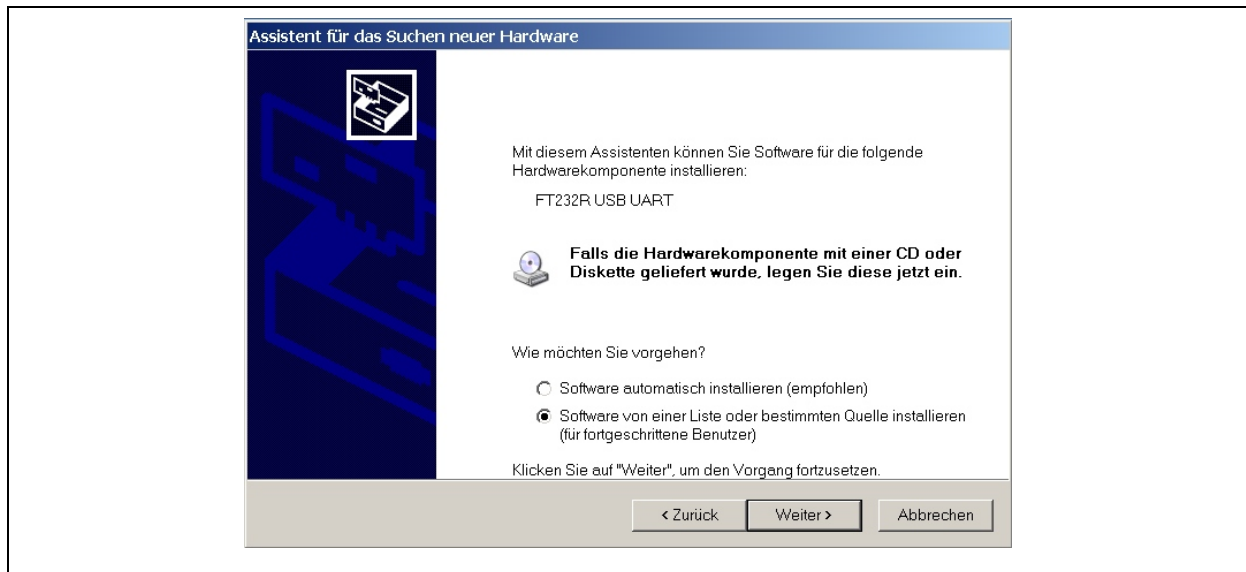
Assistent für das Suchen neuer Hardware

Mit diesem Assistenten können Sie Software für die folgende Hardwarekomponente installieren:

FT232R USB UART

Falls die Hardwarekomponente mit einer CD oder Diskette geliefert wurde, legen Sie diese jetzt ein.

Wie möchten Sie vorgehen?

Software automatisch installieren (empfohlen)

Software von einer Liste oder bestimmten Quelle installieren (für fortgeschrittene Benutzer)

Klicken Sie auf "Weiter", um den Vorgang fortzusetzen.

< Zurück Weiter > Abbrechen